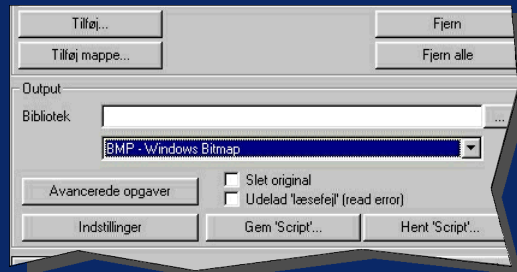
Tilføj...

Fjern

Tilføj mappe...

Fjern alle

Output

Bibliotek

...

BMP - Windows Bitmap

Avancerede opgaver

Slet original

Udelad 'læsefejl' (read error)

Indstillinger

Gem 'Script'...

Hent 'Script'...